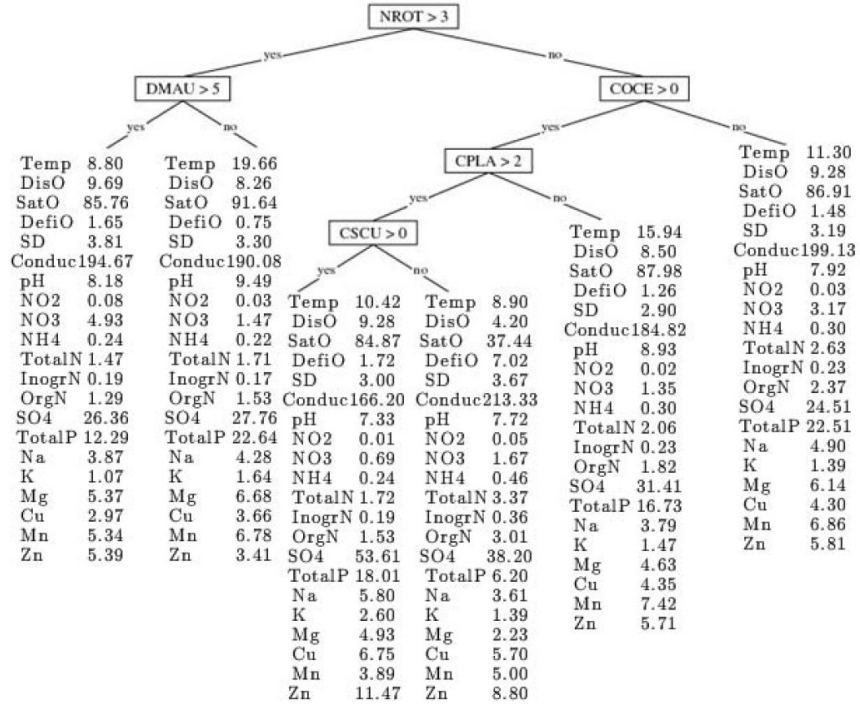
NROT > 3

yes

no

DMAU > 5

COCE > 0

yes

no

yes

no

Temp 8.80
DisO 9.69
SatO 85.76
DefiO 1.65
SD 3.81
Conduc 194.67
pH 8.18
NO2 0.08
NO3 4.93
NH4 0.24
TotalN 1.47
InogrN 0.19
OrgN 1.29
SO4 26.36
TotalP 12.29
Na 3.87
K 1.07
Mg 5.37
Cu 2.97
Mn 5.34
Zn 5.39

Temp 19.66
DisO 8.26
SatO 91.64
DefiO 0.75
SD 3.30
Conduc 190.08
pH 9.49
NO2 0.03
NO3 1.47
NH4 0.22
TotalN 1.71
InogrN 0.17
OrgN 1.53
SO4 27.76
TotalP 22.64
Na 4.28
K 1.64
Mg 6.68
Cu 3.66
Mn 6.78
Zn 3.41

CPLA > 2

yes

no

CSCU > 0

yes

no

Temp 10.42
DisO 9.28
SatO 84.87
DefiO 1.72
SD 3.00
Conduc 166.20
pH 7.33
NO2 0.01
NO3 0.69
NH4 0.24
TotalN 1.72
InogrN 0.19
OrgN 1.53
SO4 53.61
TotalP 18.01
Na 5.80
K 2.60
Mg 4.93
Cu 6.75
Mn 3.89
Zn 11.47

Temp 8.90
DisO 4.20
SatO 37.44
DefiO 7.02
SD 3.67
Conduc 213.33
pH 7.72
NO2 0.05
NO3 1.67
NH4 0.46
TotalN 3.37
InogrN 0.36
OrgN 3.01
SO4 38.20
TotalP 6.20
Na 3.61
K 1.39
Mg 2.23
Cu 5.70
Mn 5.00
Zn 8.80

Temp 15.94
DisO 8.50
SatO 87.98
DefiO 1.26
SD 2.90
Conduc 184.82
pH 8.93
NO2 0.02
NO3 1.35
NH4 0.30
TotalN 2.06
InogrN 0.23
OrgN 1.82
SO4 31.41
TotalP 16.73
Na 3.79
K 1.47
Mg 4.63
Cu 4.35
Mn 7.42
Zn 5.71

Temp 11.30
DisO 9.28
SatO 86.91
DefiO 1.48
SD 3.19
Conduc 199.13
pH 7.92
NO2 0.03
NO3 3.17
NH4 0.30
TotalN 2.63
InogrN 0.23
OrgN 2.37
SO4 24.51
TotalP 22.51
Na 4.90
K 1.39
Mg 6.14
Cu 4.30
Mn 6.86
Zn 5.81